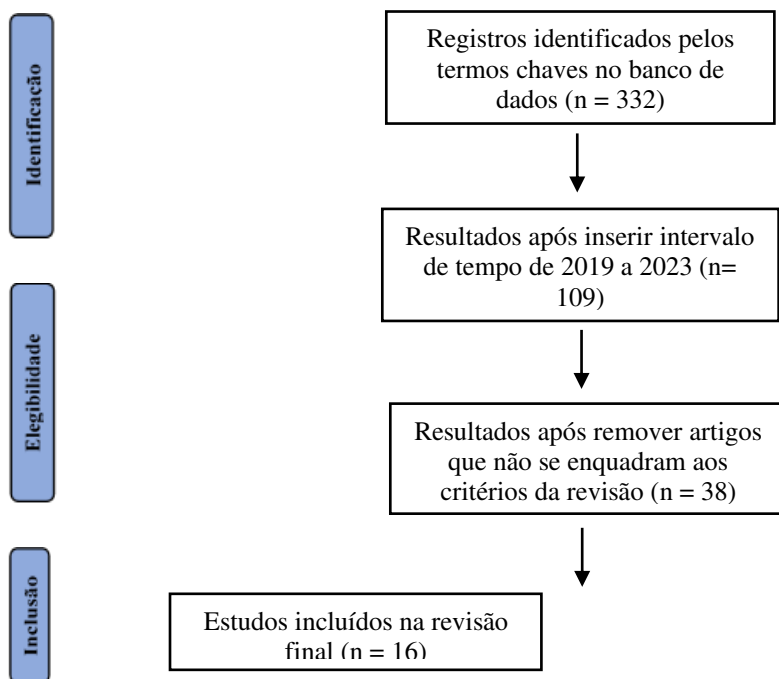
Identificação

Registros identificados pelos termos chaves no banco de dados (n = 332)

Resultados após inserir intervalo de tempo de 2019 a 2023 (n= 109)

Elegibilidade

Resultados após remover artigos que não se enquadram aos critérios da revisão (n = 38)

Inclusão

Estudos incluídos na revisão final (n = 16)